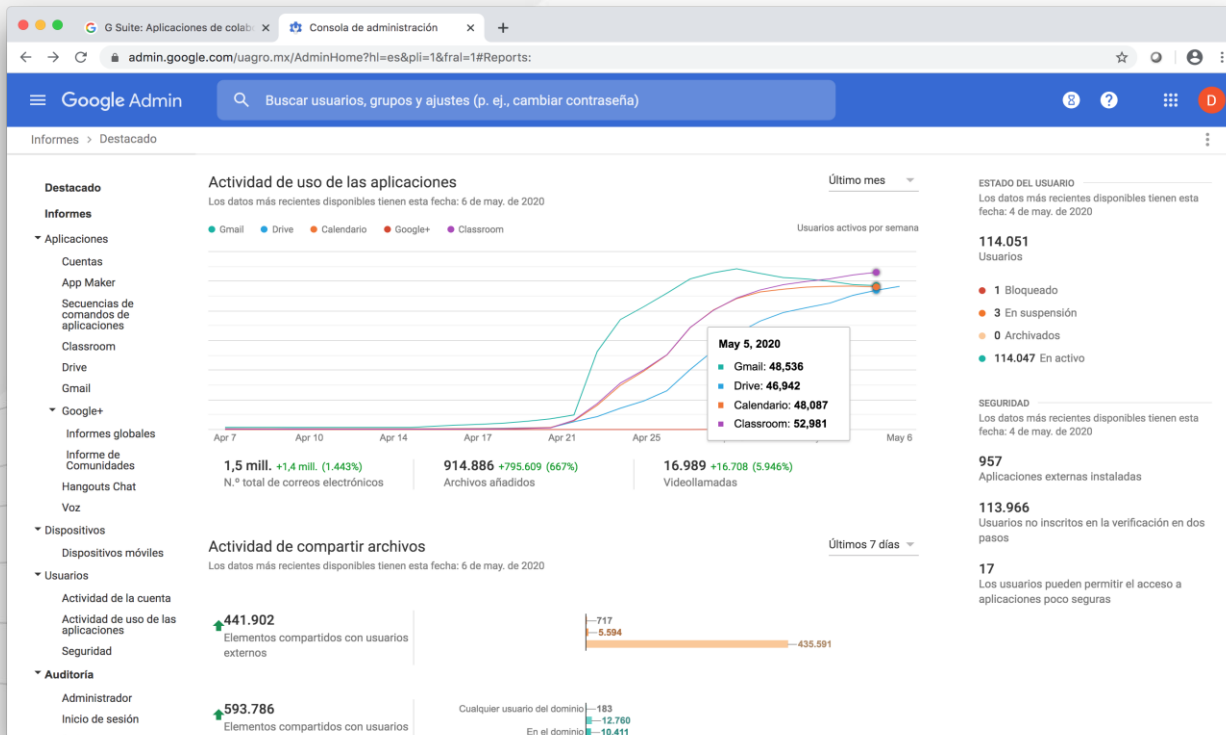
G Suite: Aplicaciones de colab ×
Consola de administración ×
+

admin.google.com/uagro.mx/AdminHome?hl=es&pli=1&fral=1#Reports:

Google Admin
Buscar usuarios, grupos y ajustes (p. ej., cambiar contraseña)
D

Informes > Destacado

Destacado
Informes
Aplicaciones
Cuentas
App Maker
Secuencias de comandos de aplicaciones
Classroom
Drive
Gmail
Google+
Informes globales
Informe de Comunidades
Hangouts Chat
Voz
Dispositivos
Dispositivos móviles
Usuarios
Actividad de la cuenta
Actividad de uso de las aplicaciones
Seguridad
Auditoría
Administrador
Inicio de sesión

Actividad de uso de las aplicaciones
Los datos más recientes disponibles tienen esta fecha: 6 de may. de 2020
Último mes
Gmail Drive Calendario Google+ Classroom
Usuarios activos por semana

May 5, 2020
Gmail: 48,536
Drive: 46,942
Calendario: 48,087
Classroom: 52,981

Apr 7 Apr 10 Apr 14 Apr 17 Apr 21 Apr 25 May 6

1,5 mill. +1,4 mill. (1.443%)
N.º total de correos electrónicos
914.886 +795.609 (667%)
Archivos añadidos
16.989 +16.708 (5.946%)
Videollamadas

Actividad de compartir archivos
Los datos más recientes disponibles tienen esta fecha: 6 de may. de 2020
Últimos 7 días

441.902
Elementos compartidos con usuarios externos
717
5.594
435.591

593.786
Elementos compartidos con usuarios
Cualquier usuario del dominio 183
12.760
En el dominio 10.411

ESTADO DEL USUARIO
Los datos más recientes disponibles tienen esta fecha: 4 de may. de 2020
114.051
Usuarios
1 Bloqueado
3 En suspensión
0 Archivados
114.047 En activo

SEGURIDAD
Los datos más recientes disponibles tienen esta fecha: 4 de may. de 2020
957
Aplicaciones externas instaladas
113.966
Usuarios no inscritos en la verificación en dos pasos
17
Los usuarios pueden permitir el acceso a aplicaciones poco seguras